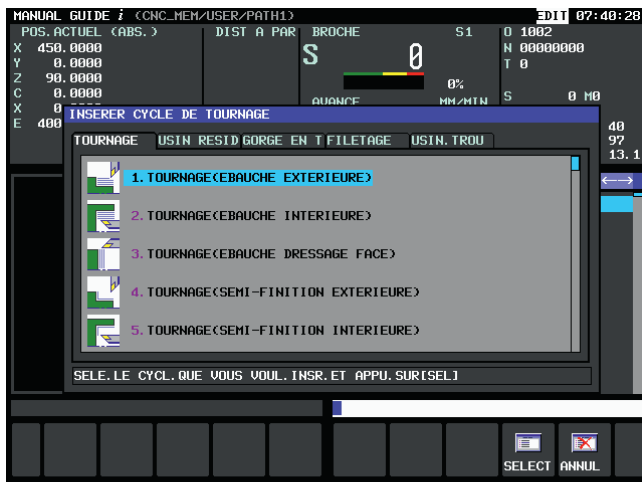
MANUAL GUIDE *i* (CNC_MEM/USER/PATH1) EDIT 07:40:28

POS.ACTUEL (ABS.) DIST A PAR BROCHE S1

X 450.0000
Y 0.0000
Z 90.0000
C 0.0000
X 0.0000
E 400

S 0

0%

AVANCE MM/MIN

O 1002
N 00000000
T 0

S 0 M0

40
97
13.1

INSERER CYCLE DE TOURNAGE

TOURNAGE | USIN RESID | GORGE EN T | FILETAGE | USIN.TROU

1. TOURNAGE(EBAUCHE EXTERIEURE)

2. TOURNAGE(EBAUCHE INTERIEURE)

3. TOURNAGE(EBAUCHE DRESSAGE FACE)

4. TOURNAGE(SEMI-FINITION EXTERIEURE)

5. TOURNAGE(SEMI-FINITION INTERIEURE)

SELE.LE CYCL.QUE VOUS VOUL.INSR.ET APPU.SUR[SEL]

SELECT ANNUL